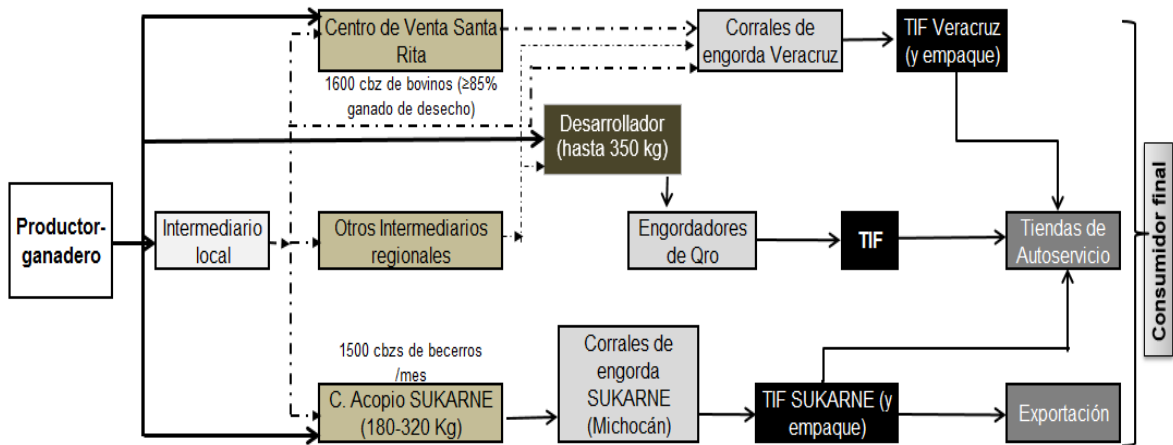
Centro de Venta Santa Rita

1600 cbz de bovinos (≥85% ganado de desecho)

Corrales de engorda Veracruz

TIF Veracruz (y empaque)

Desarrollador (hasta 350 kg)

Productor-ganadero

Intermediario local

Otros Intermediarios regionales

Engordadores de Qro

TIF

Tiendas de Autoservicio

Consumidor final

1500 cbzs de becerros /mes

C. Acopio SUKARNE (180-320 Kg)

Corrales de engorda SUKARNE (Michocán)

TIF SUKARNE (y empaque)

Exportación